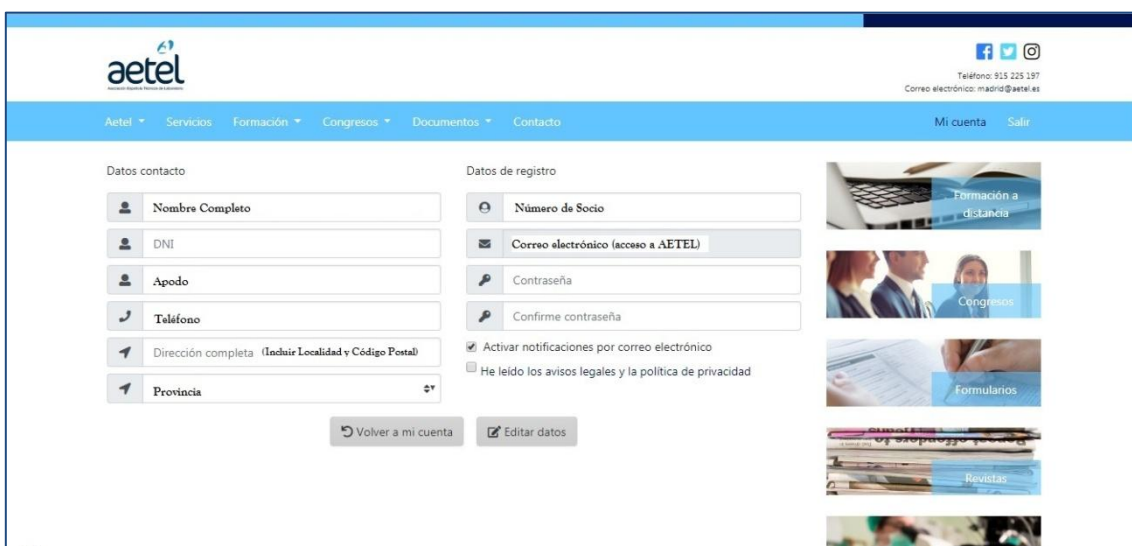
aetel
Asociación Española de Técnicos de Laboratorio

Teléfono: 915 225 197
Correo electrónico: madrid@aetel.es

Aetel ▾ Servicios Formación ▾ Congresos ▾ Documentos ▾ Contacto Mi cuenta Salir

Datos contacto

Nombre Completo
DNI
Apodo
Teléfono
Dirección completa (Incluir Localidad y Código Postal)
Provincia

Datos de registro

Número de Socio
Correo electrónico (acceso a AETEL)
Contraseña
Confirme contraseña
Activar notificaciones por correo electrónico
He leído los avisos legales y la política de privacidad

Volver a mi cuenta
Editar datos

Formación a distancia
Congresos
Formularios
Revistas